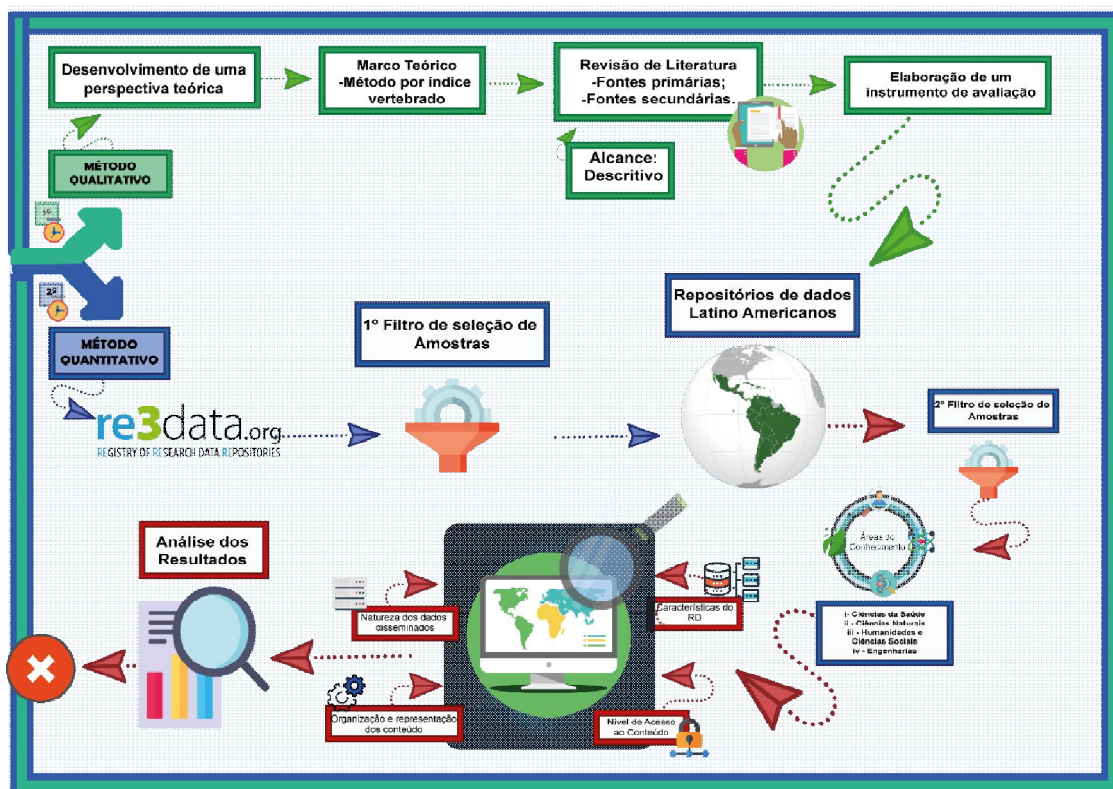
Desenvolvimento de uma perspectiva teórica

Marco Teórico
-Método por índice vertebrado

Revisão de Literatura
-Fontes primárias;
-Fontes secundárias.

Elaboração de um instrumento de avaliação

Alcance: Descritivo

MÉTODO QUALITATIVO

MÉTODO QUANTITATIVO

Repositórios de dados Latino Americanos

1º Filtro de seleção de Amostras

re3data.org
REGISTRY OF RESEARCH DATA REPOSITORIES

2º Filtro de seleção de Amostras

Áreas do Conhecimento

i - Ciências da Saúde
ii - Ciências Naturais
iii - Humanidades e Ciências Sociais
iv - Engenharias

Análise dos Resultados

Natureza dos dados disseminados

Características do RD

Organização e representação dos conteúdo

Nível de Acesso ao Conteúdo